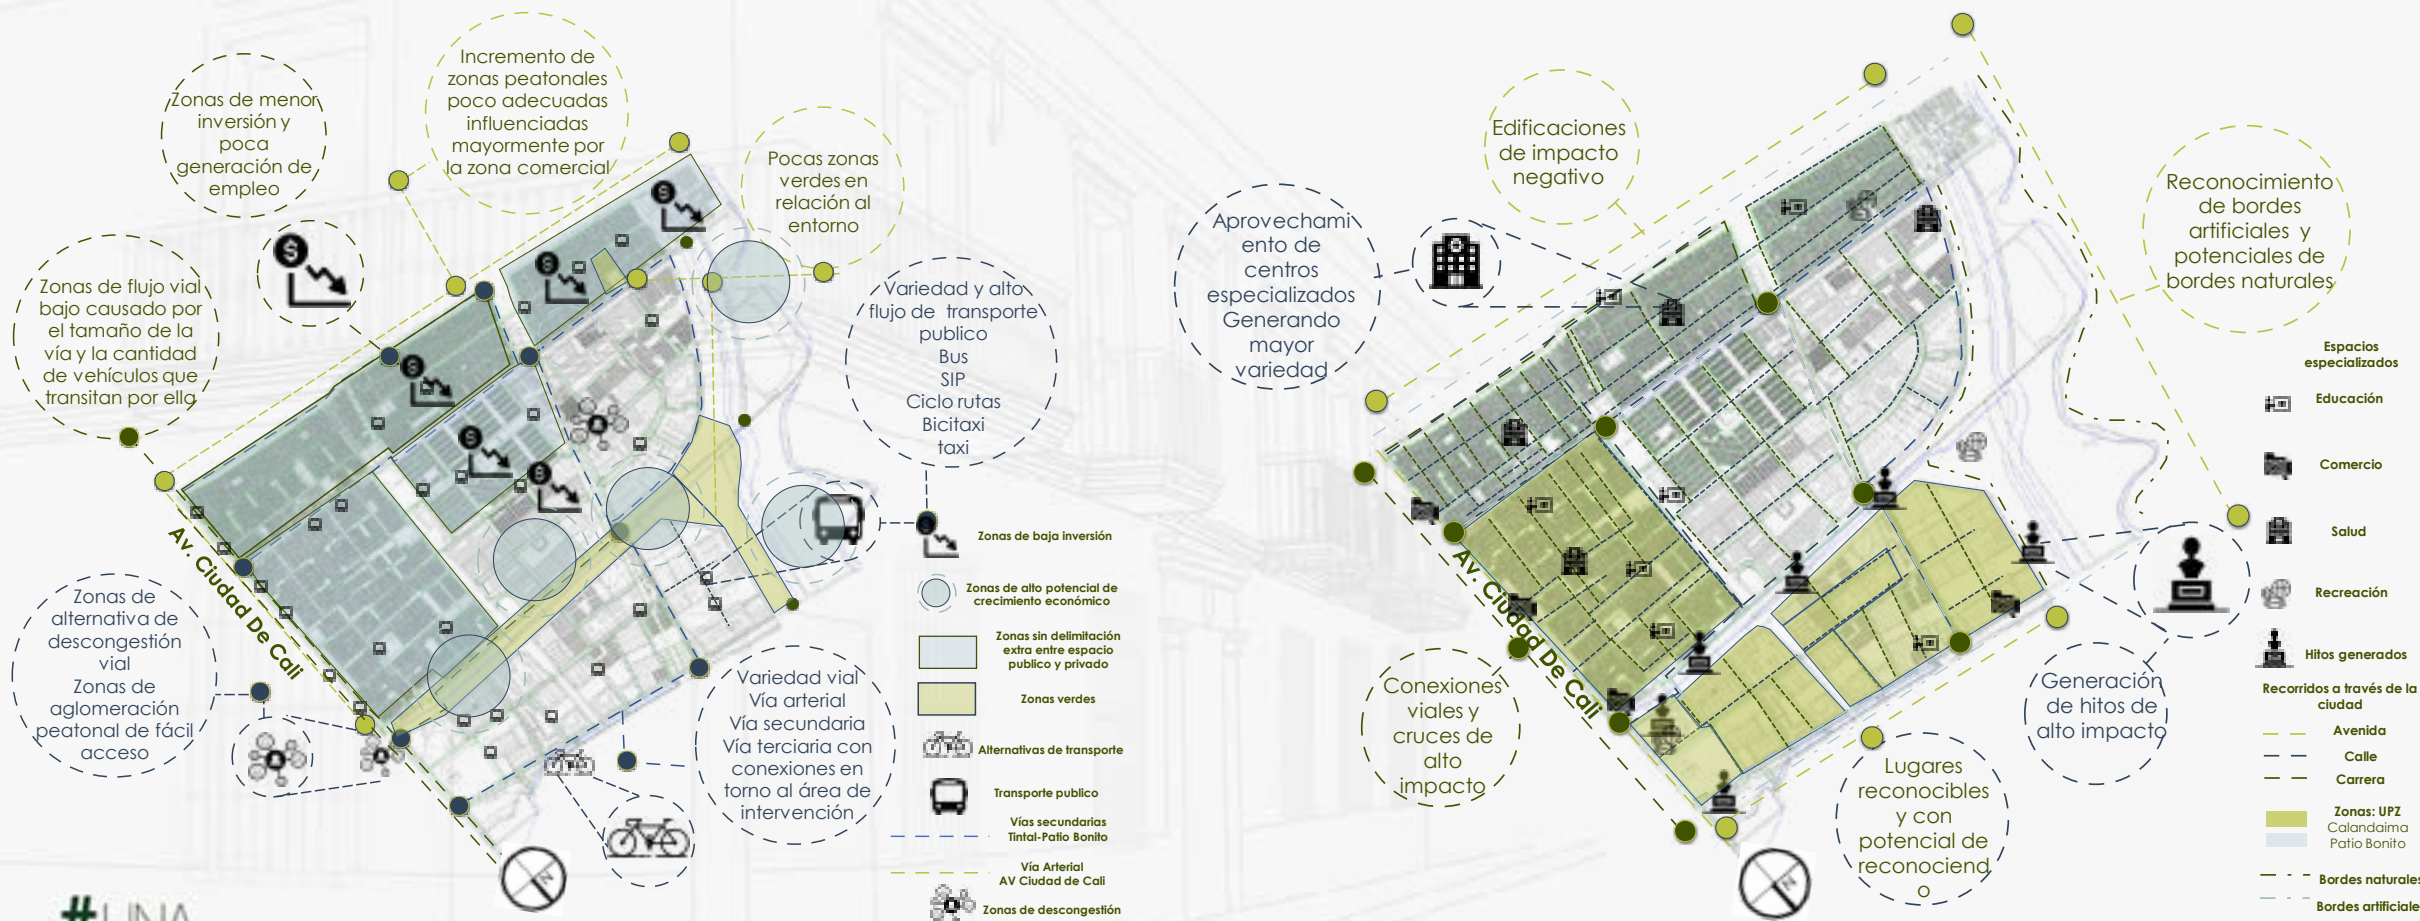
Zonas de menor inversión y poca generación de empleo

Incremento de zonas peatonales poco adecuadas influenciadas mayormente por la zona comercial

Pocas zonas verdes en relación al entorno

Zonas de flujo vial bajo causado por el tamaño de la vía y la cantidad de vehículos que transitan por ella

Variedad y alto flujo de transporte publico
Bus
SIP
Ciclo rutas
Bicitaxi
taxi

Av. Ciudad De Cali

Zonas de alternativa de descongestión vial
Zonas de aglomeración peatonal de fácil acceso

Variedad vial
Vía arterial
Vía secundaria
Vía terciaria con conexiones en torno al área de intervención

Zonas de baja inversión
Zonas de alto potencial de crecimiento económico
Zonas sin delimitación extra entre espacio publico y privado
Zonas verdes
Alternativas de transporte
Transporte publico
Vías secundarias Tintal-Patio Bonito
Vía Arterial AV Ciudad de Cali
Zonas de descongestión

#UNA

Edificaciones de impacto negativo

Aprovechamiento de centros especializados Generando mayor variedad

Reconocimiento de bordes artificiales y potenciales de bordes naturales

Av. Ciudad De Cali

Conexiones viales y cruces de alto impacto

Lugares reconocibles y con potencial de reconocimiento

Generación de hitos de alto impacto

Espacios especializados
Educación
Comercio
Salud
Recreación
Hitos generados
Recorridos a través de la ciudad
Avenida
Calle
Carrera
Zonas: UPZ
Calandaima
Patio Bonito
Bordes naturales
Bordes artificiales